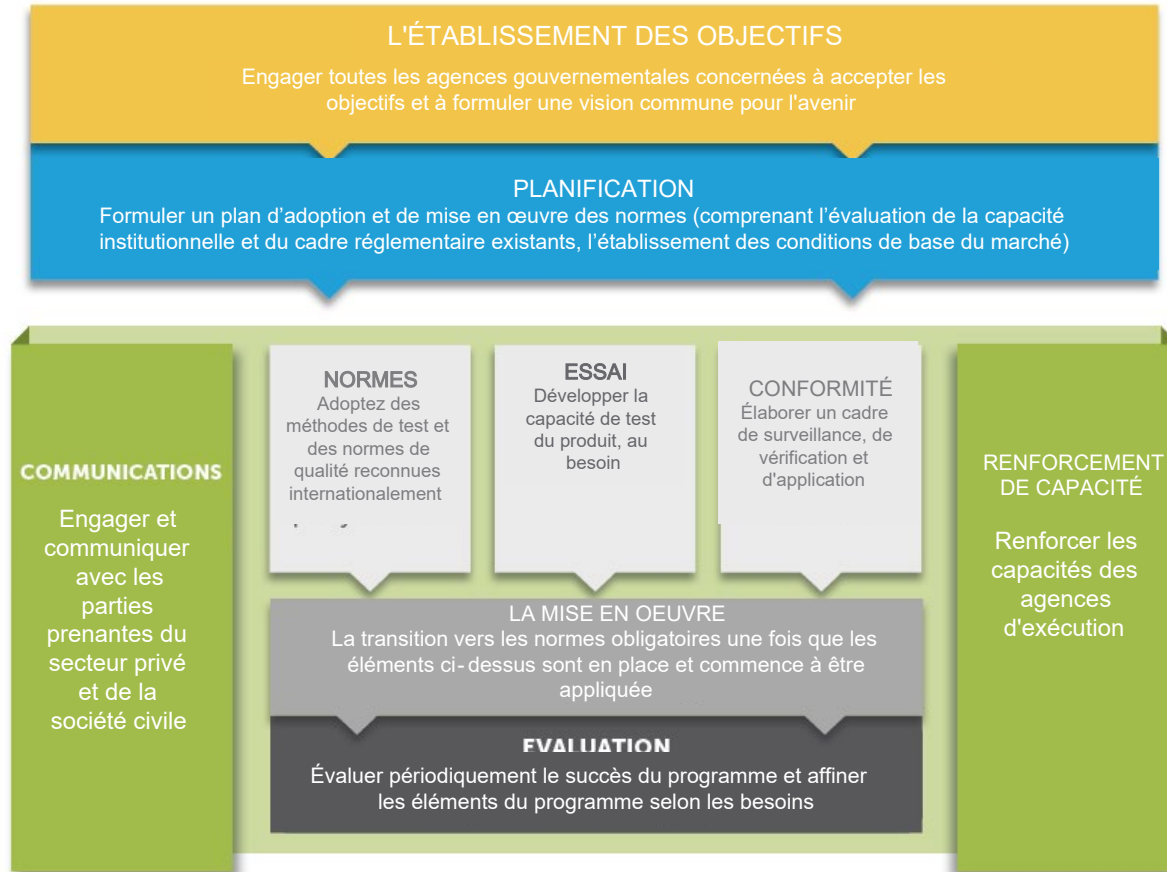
L'ÉTABLISSEMENT DES OBJECTIFS

Engager toutes les agences gouvernementales concernées à accepter les objectifs et à formuler une vision commune pour l'avenir

PLANIFICATION

Formuler un plan d'adoption et de mise en œuvre des normes (comprenant l'évaluation de la capacité institutionnelle et du cadre réglementaire existants, l'établissement des conditions de base du marché)

COMMUNICATIONS

Engager et communiquer avec les parties prenantes du secteur privé et de la société civile

NORMES

Adoptez des méthodes de test et des normes de qualité reconnues internationalement

ESSAI

Développer la capacité de test du produit, au besoin

CONFORMITÉ

Élaborer un cadre de surveillance, de vérification et d'application

RENFORCEMENT DE CAPACITÉ

Renforcer les capacités des agences d'exécution

LA MISE EN OEUVRE

La transition vers les normes obligatoires une fois que les éléments ci-dessus sont en place et commence à être appliquée

EVALUATION

Évaluer périodiquement le succès du programme et affiner les éléments du programme selon les besoins